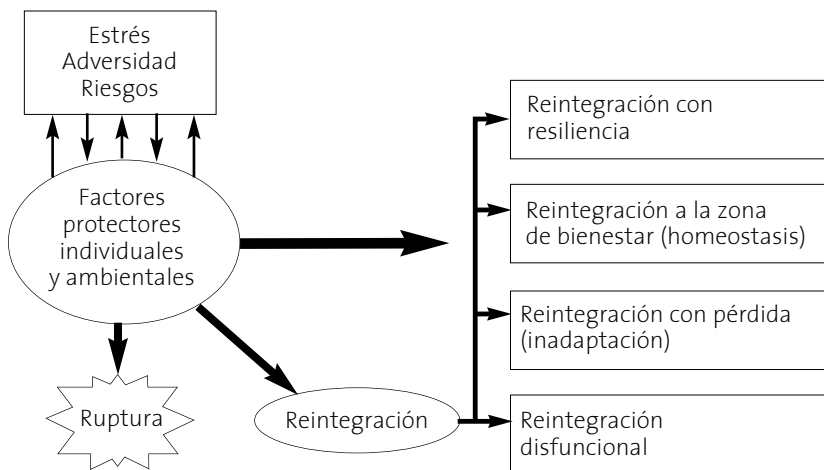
Estrés
Adversidad
Riesgos

Factores protectores individuales y ambientales

Ruptura

Reintegración

Reintegración con resiliencia

Reintegración a la zona de bienestar (homeostasis)

Reintegración con pérdida (inadaptación)

Reintegración disfuncional